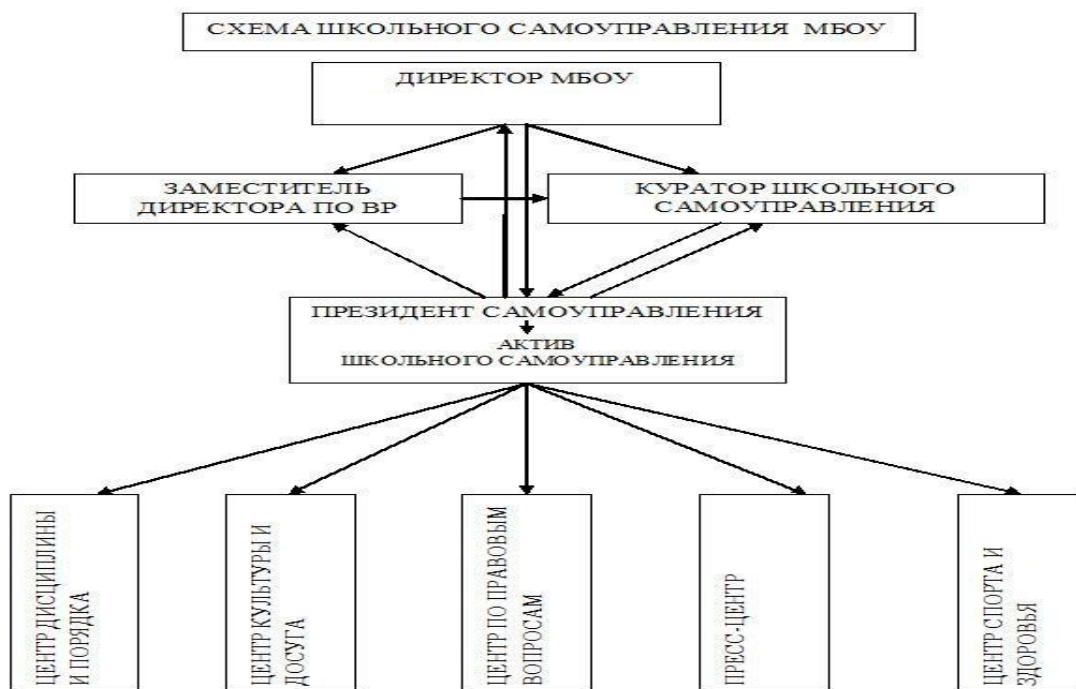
СХЕМА ШКОЛЬНОГО САМОУПРАВЛЕНИЯ МБОУ

ДИРЕКТОР МБОУ

ЗАМЕСТИТЕЛЬ ДИРЕКТОРА ПО ВР

КУРАТОР ШКОЛЬНОГО САМОУПРАВЛЕНИЯ

ПРЕЗИДЕНТ САМОУПРАВЛЕНИЯ

АКТИВ ШКОЛЬНОГО САМОУПРАВЛЕНИЯ

ЦЕНТР ДИСЦИПЛИНЫ И ПОРЯДКА

ЦЕНТР КУЛЬТУРЫ И ДОСУГА

ЦЕНТР ПО ПРАВОВЫМ ВОПРОСАМ

ПРЕСС-ЦЕНТР

ЦЕНТР СПОРТА И ЗДОРОВЬЯ